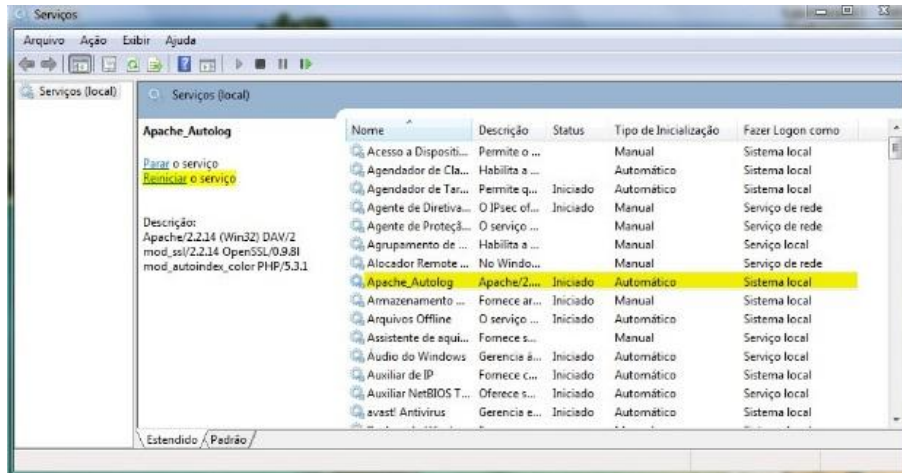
Serviços

Arquivo Ação Exibir Ajuda

Serviços (local)

Serviços (local)

Apache_Autolog

Parar o serviço
Reiniciar o serviço

Descrição:
Apache/2.2.14 (Win32) DAV/2 mod_ssl/2.2.14 OpenSSL/0.9.8l mod_autoindex_color PHP/5.3.1

| Nome | Descrição | Status | Tipo de Inicialização | Fazer Logon como |
|---|---|---|---|---|
| Acesso a Dispositi... | Permite o ... | | Manual | Sistema local |
| Agendador de Cla... | Habilita a ... | | Automático | Sistema local |
| Agendador de Tar... | Permite q... | Iniciado | Automático | Sistema local |
| Agente de Diretiva... | O IPsec of... | Iniciado | Manual | Serviço de rede |
| Agente de Proteçã... | O serviço ... | | Manual | Serviço de rede |
| Agrupamento de ... | Habilita a ... | | Manual | Serviço local |
| Alocador Remote ... | No Windo... | | Manual | Serviço de rede |
| Apache_Autolog | Apache/2.... | Iniciado | Automático | Sistema local |
| Armazenamento ... | Fornece ar... | Iniciado | Manual | Sistema local |
| Arquivos Offline | O serviço ... | Iniciado | Automático | Sistema local |
| Assistente de aqui... | Fornece s... | | Manual | Sistema local |
| Áudio do Windows | Gerencia á... | Iniciado | Automático | Serviço local |
| Auxiliar de IP | Fornece c... | Iniciado | Automático | Sistema local |
| Auxiliar NetBIOS T... | Oferece s... | Iniciado | Automático | Serviço local |
| avast! Antivirus | Gerencia e... | Iniciado | Automático | Sistema local |

Estendido Padrão